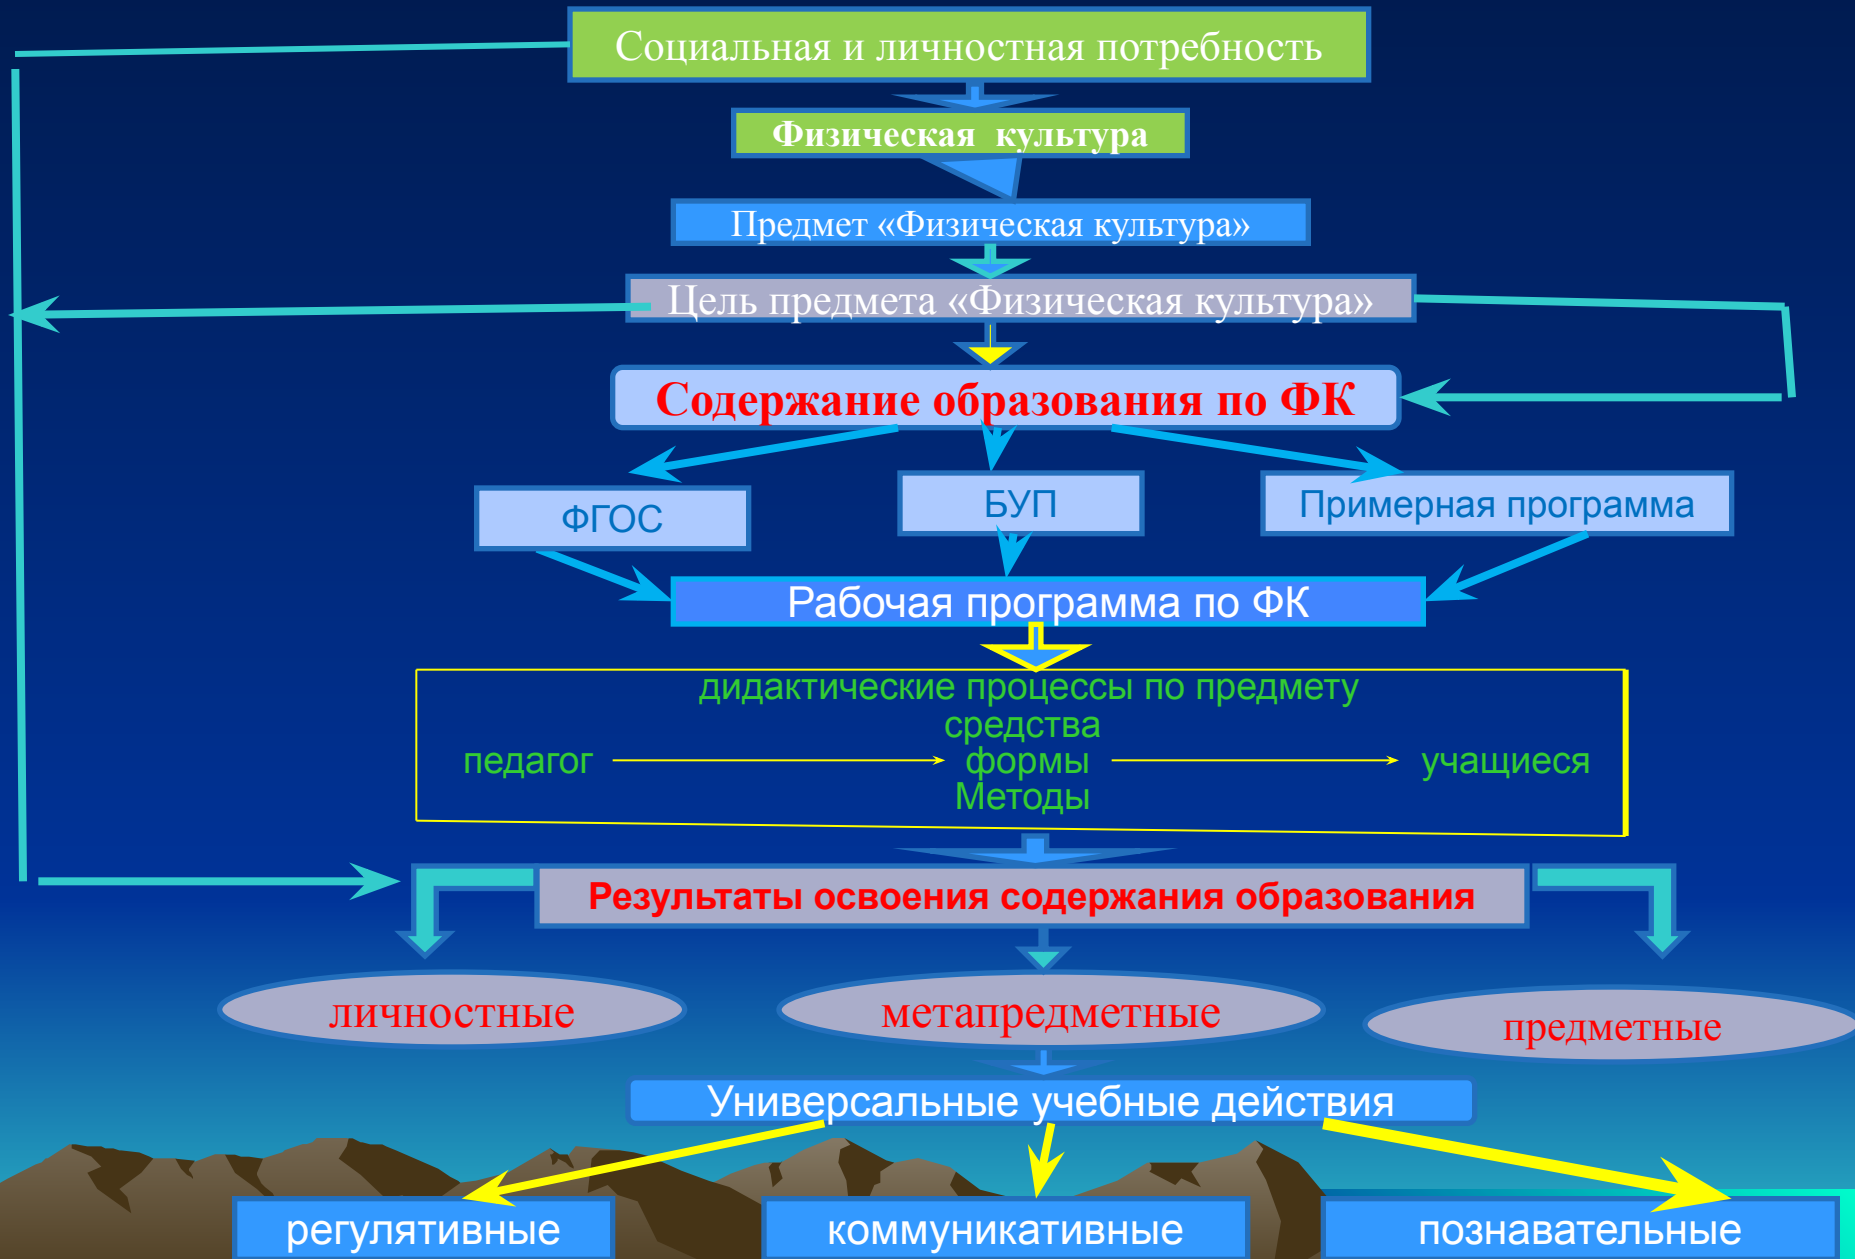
Социальная и личностная потребность

Физическая культура

Предмет «Физическая культура»

Цель предмета «Физическая культура»

Содержание образования по ФК

ФГОС

БУП

Примерная программа

Рабочая программа по ФК

дидактические процессы по предмету

педагог

средства
формы
Методы

учащиеся

Результаты освоения содержания образования

личностные

метапредметные

предметные

Универсальные учебные действия

регулятивные

коммуникативные

познавательные